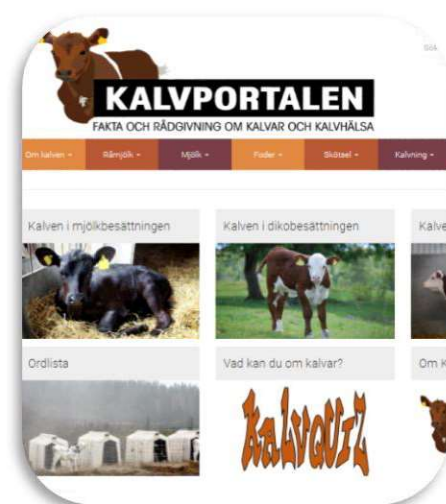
KALVPORTALEN
FAKTA OCH RÅDGIVNING OM KALVAR OCH KALVHÄLSA

Om kalven ▾ | Råmjölk ▾ | Mjölk ▾ | Foder ▾ | Skötsel ▾ | Kalvning ▾

Kalven i mjölkbesättningen

Kalven i dikobesättningen

Kalve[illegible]

Ordlista

Vad kan du om kalvar?

KalvQUIZ

Om K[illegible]